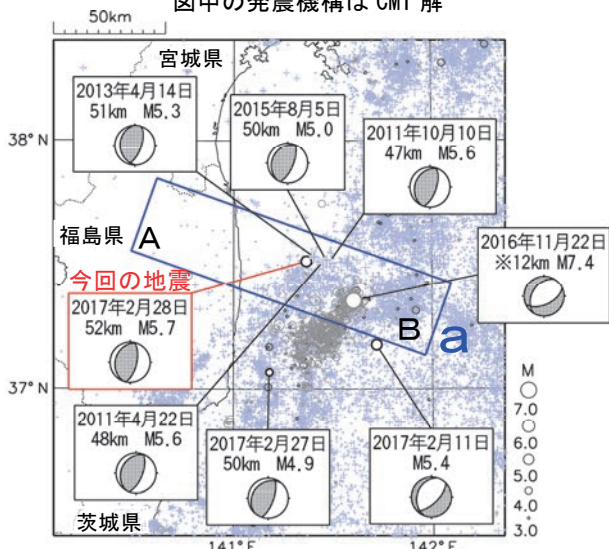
図中の発震機構は CMT 解

50km

宮城県

2013年4月14日
51km M5.3

2015年8月5日
50km M5.0

2011年10月10日
47km M5.6

38° N

福島県

A

今回の地震

2017年2月28日
52km M5.7

2016年11月22日
※12km M7.4

B

a

37° N

2011年4月22日
48km M5.6

2017年2月27日
50km M4.9

2017年2月11日
M5.4

M
7.0
6.0
5.0
4.0
3.0

茨城県

141° E

142° E